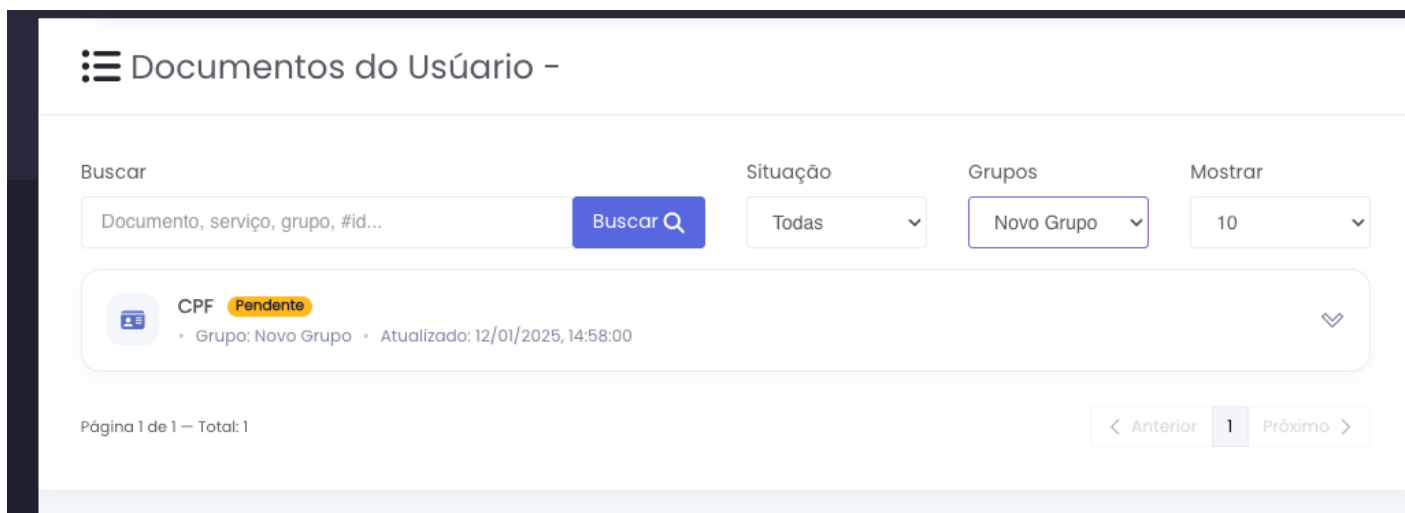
Documentos do Usúario -

Buscar
Documento, serviço, grupo, #id...
Buscar

Situação
Todas

Grupos
Novo Grupo

Mostrar
10

CPF Pendente
• Grupo: Novo Grupo • Atualizado: 12/01/2025, 14:58:00

Página 1 de 1 — Total: 1

< Anterior 1 Próximo >